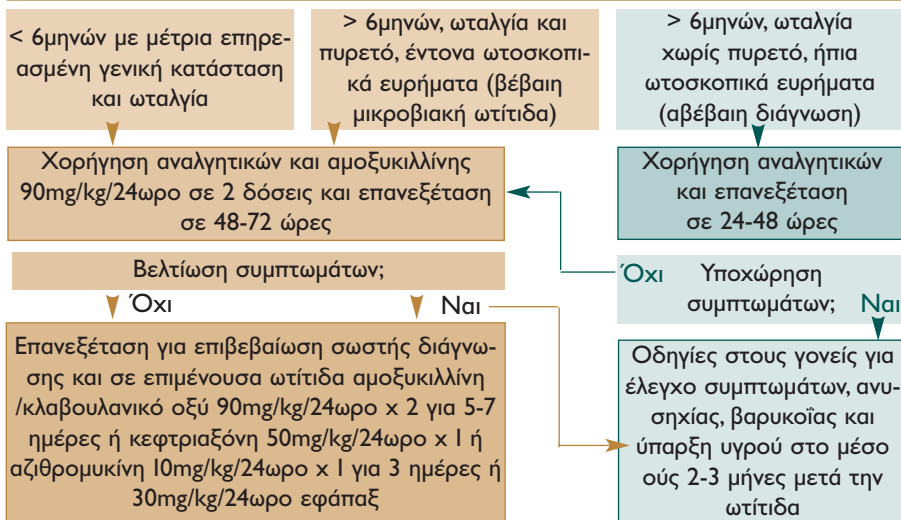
< 6μηνών με μέτρια επηρεασμένη γενική κατάσταση και ωταλγία

> 6μηνών, ωταλγία και πυρετό, έντονα ωτοσκοπικά ευρήματα (βέβαιη μικροβιακή ωτίτιδα)

> 6μηνών, ωταλγία χωρίς πυρετό, ήπια ωτοσκοπικά ευρήματα (αβέβαιη διάγνωση)

Χορήγηση αναλγητικών και αμοξυκιλλίνης 90mg/kg/24ωρο σε 2 δόσεις και επανεξέταση σε 48-72 ώρες

Χορήγηση αναλγητικών και επανεξέταση σε 24-48 ώρες

Βελτίωση συμπτωμάτων;

Όχι

Ναι

Όχι

Υποχώρηση συμπτωμάτων;

Ναι

Επανεξέταση για επιβεβαίωση σωστής διάγνωσης και σε επιμένουσα ωτίτιδα αμοξυκιλλίνη /κλαβουλανικό οξύ 90mg/kg/24ωρο x 2 για 5-7 ημέρες ή κεφτριαξόνη 50mg/kg/24ωρο x 1 ή αζιθρομυκίνη 10mg/kg/24ωρο x 1 για 3 ημέρες ή 30mg/kg/24ωρο εφάπαξ

Οδηγίες στους γονείς για έλεγχο συμπτωμάτων, ανυσηχίας, βαρυκοΐας και ύπαρξη υγρού στο μέσο ούς 2-3 μήνες μετά την ωτίτιδα